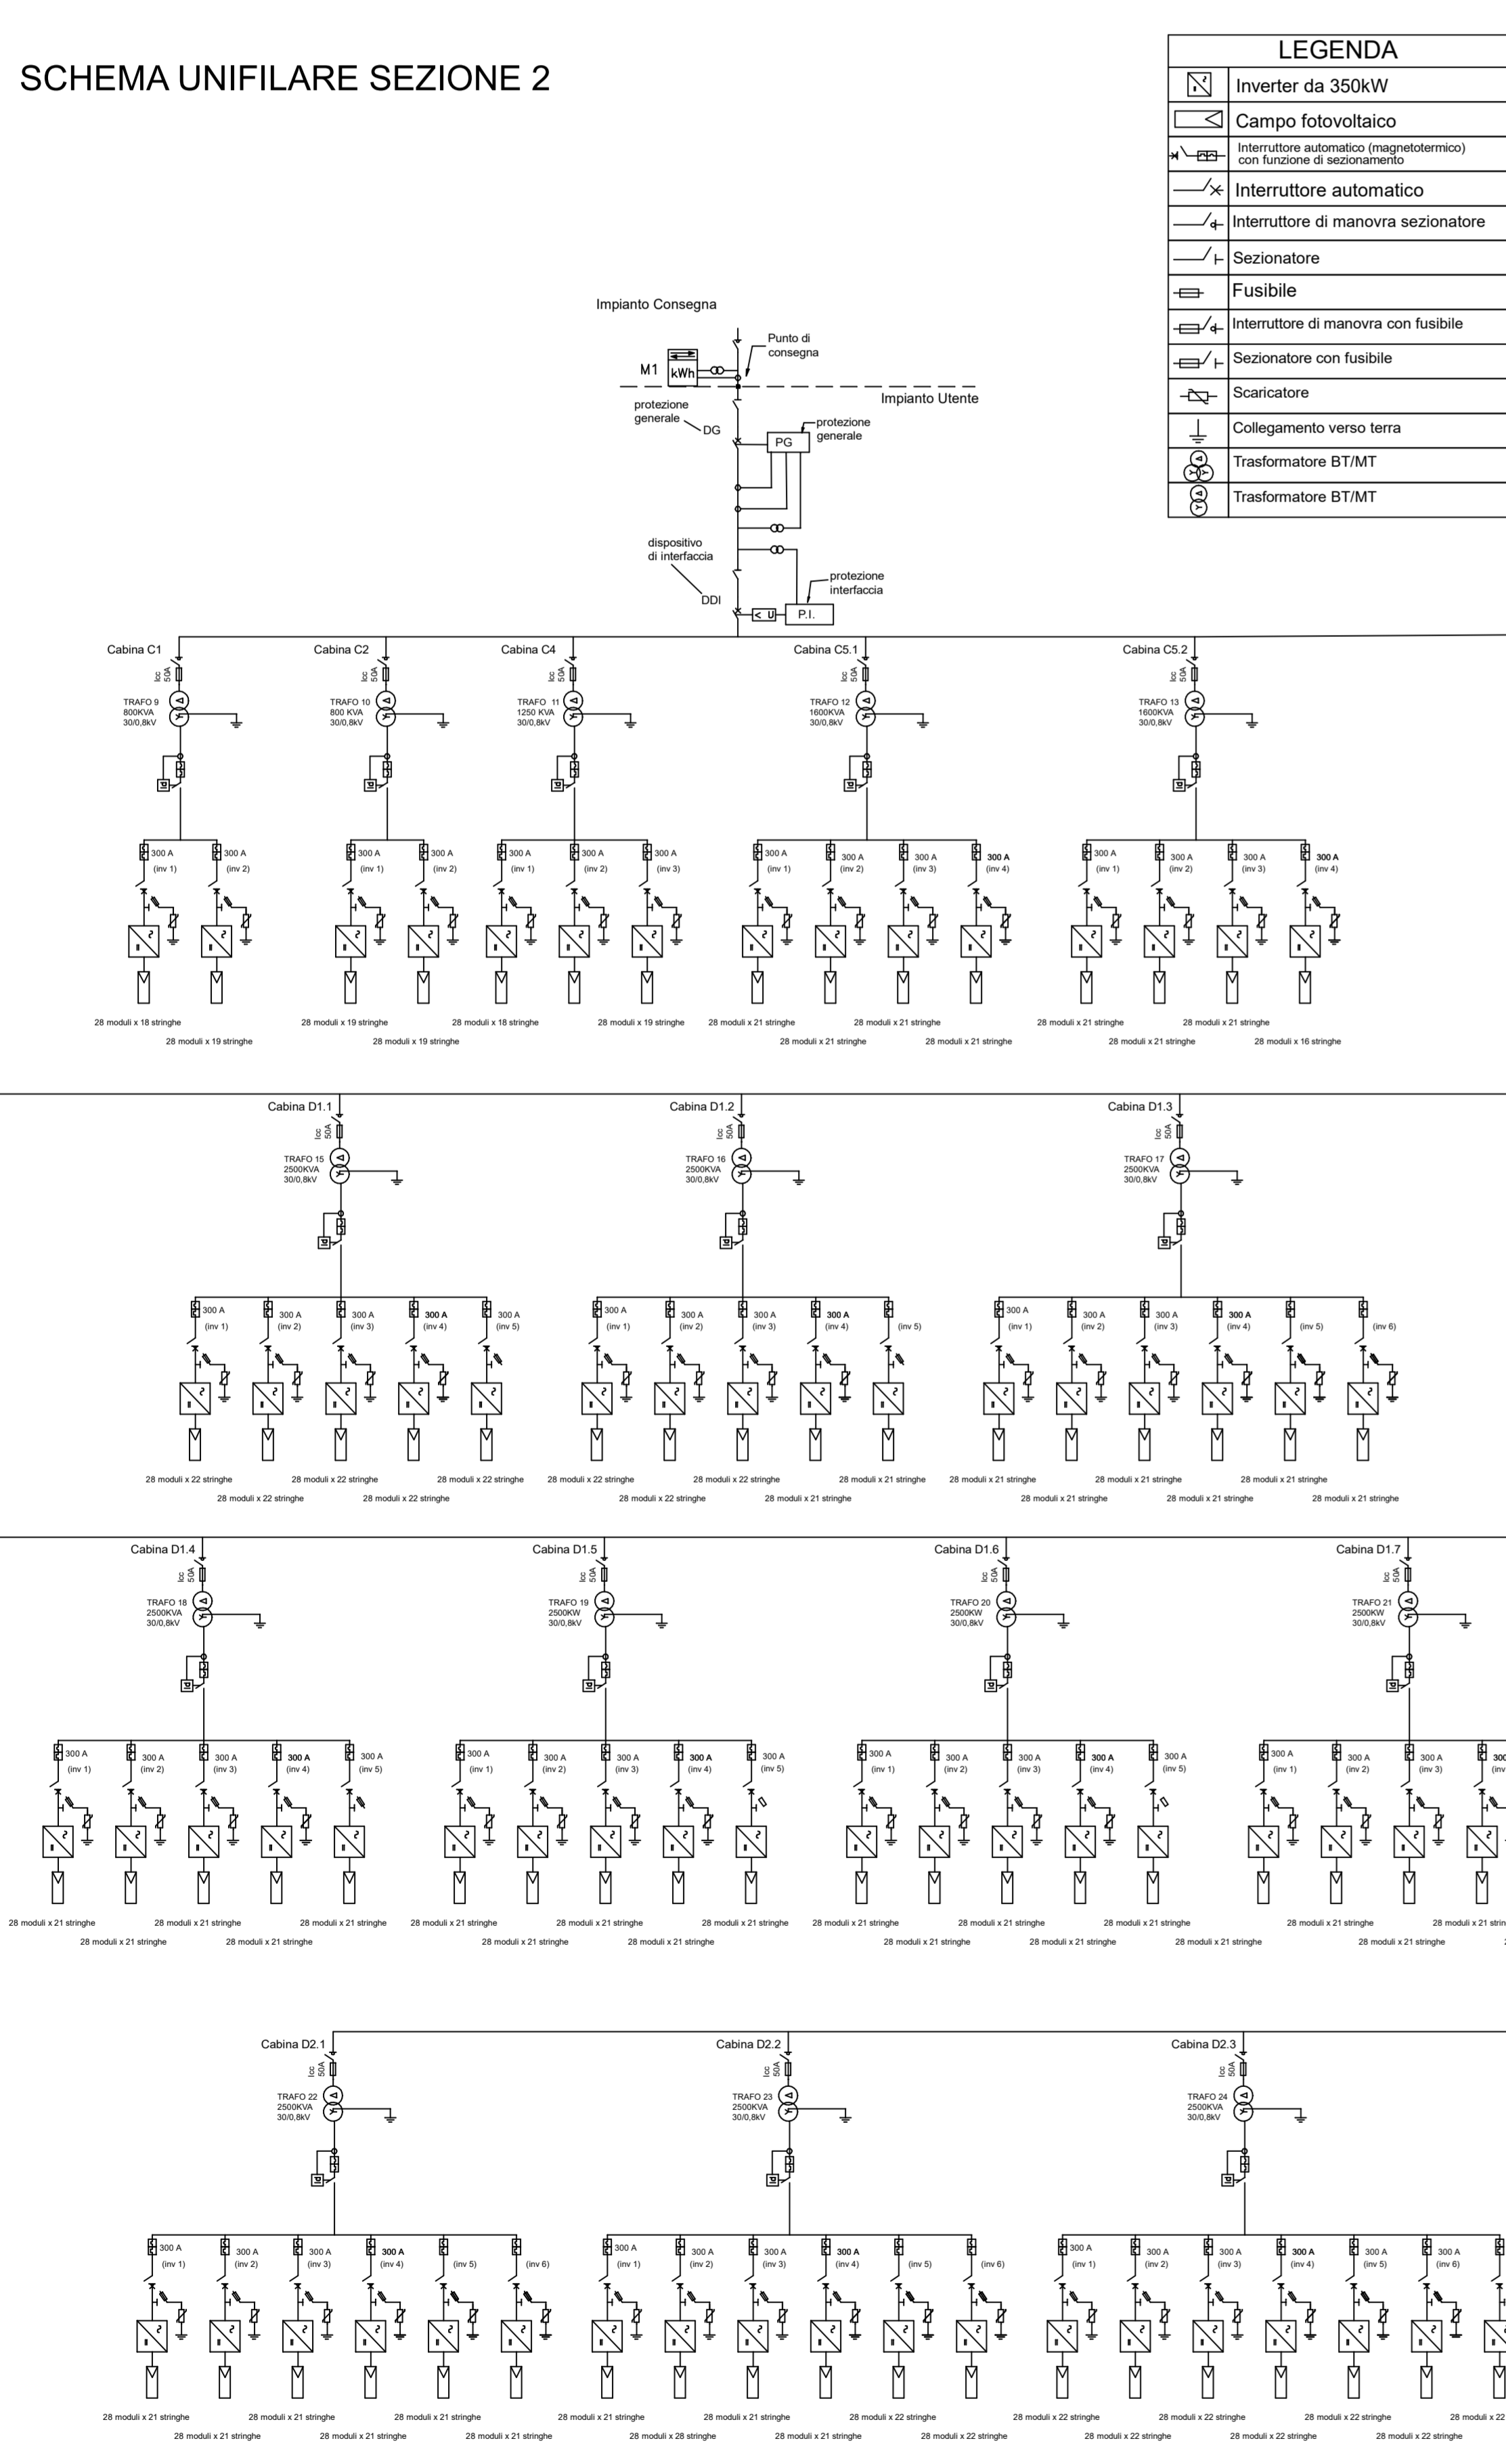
SCHEMA UNIFILARE SEZIONE 2

| LEGENDA |
|---|
| Inverter da 350kW |
| Campo fotovoltaico |
| Interruttore automatico (magnetotermico) con funzione di sezionamento |
| Interruttore automatico |
| Interruttore di manovra sezionatore |
| Sezionatore |
| Fusibile |
| Interruttore di manovra con fusibile |
| Sezionatore con fusibile |
| Scaricatore |
| Collegamento verso terra |
| Trasformatore BT/MT |
| Trasformatore BT/MT |

Impianto Consegna
M1 kWh
Punto di consegna
Impianto Utente
protezione generale DG
PG
protezione generale
dispositivo di interfaccia
DDI
U
P.I.
protezione interfaccia

Cabina C1
Icc 50A
TRAFO 9 800KVA 30/0,8kV
300 A (inv 1) 300 A (inv 2)
28 moduli x 18 stringhe
28 moduli x 19 stringhe

Cabina C2
Icc 50A
TRAFO 10 800 KVA 30/0,8kV
300 A (inv 1) 300 A (inv 2)
28 moduli x 19 stringhe
28 moduli x 19 stringhe

Cabina C4
Icc 50A
TRAFO 11 1250 KVA 30/0,8kV
300 A (inv 1) 300 A (inv 2) 300 A (inv 3)
28 moduli x 18 stringhe
28 moduli x 19 stringhe

Cabina C5.1
Icc 50A
TRAFO 12 1600KVA 30/0,8kV
300 A (inv 1) 300 A (inv 2) 300 A (inv 3) 300 A (inv 4)
28 moduli x 21 stringhe
28 moduli x 21 stringhe
28 moduli x 21 stringhe
28 moduli x 21 stringhe

Cabina C5.2
Icc 50A
TRAFO 13 1600KVA 30/0,8kV
300 A (inv 1) 300 A (inv 2) 300 A (inv 3) 300 A (inv 4)
28 moduli x 21 stringhe
28 moduli x 21 stringhe
28 moduli x 21 stringhe
28 moduli x 16 stringhe

Cabina D1.1
Icc 50A
TRAFO 15 2500KVA 30/0,8kV
300 A (inv 1) 300 A (inv 2) 300 A (inv 3) 300 A (inv 4) 300 A (inv 5)
28 moduli x 22 stringhe
28 moduli x 22 stringhe
28 moduli x 22 stringhe
28 moduli x 22 stringhe
28 moduli x 22 stringhe

Cabina D1.2
Icc 50A
TRAFO 16 2500KVA 30/0,8kV
300 A (inv 1) 300 A (inv 2) 300 A (inv 3) 300 A (inv 4) (inv 5)
28 moduli x 22 stringhe
28 moduli x 22 stringhe
28 moduli x 22 stringhe
28 moduli x 22 stringhe
28 moduli x 21 stringhe

Cabina D1.3
Icc 50A
TRAFO 17 2500KVA 30/0,8kV
300 A (inv 1) 300 A (inv 2) 300 A (inv 3) 300 A (inv 4) (inv 5) (inv 6)
28 moduli x 21 stringhe
28 moduli x 21 stringhe
28 moduli x 21 stringhe
28 moduli x 21 stringhe
28 moduli x 21 stringhe
28 moduli x 21 stringhe

Cabina D1.4
Icc 50A
TRAFO 18 2500KVA 30/0,8kV
300 A (inv 1) 300 A (inv 2) 300 A (inv 3) 300 A (inv 4) 300 A (inv 5)
28 moduli x 21 stringhe
28 moduli x 21 stringhe
28 moduli x 21 stringhe
28 moduli x 21 stringhe
28 moduli x 21 stringhe

Cabina D1.5
Icc 50A
TRAFO 19 2500KW 30/0,8kV
300 A (inv 1) 300 A (inv 2) 300 A (inv 3) 300 A (inv 4) 300 A (inv 5)
28 moduli x 21 stringhe
28 moduli x 21 stringhe
28 moduli x 21 stringhe
28 moduli x 21 stringhe
28 moduli x 21 stringhe

Cabina D1.6
Icc 50A
TRAFO 20 2500KW 30/0,8kV
300 A (inv 1) 300 A (inv 2) 300 A (inv 3) 300 A (inv 4) 300 A (inv 5)
28 moduli x 21 stringhe
28 moduli x 21 stringhe
28 moduli x 21 stringhe
28 moduli x 21 stringhe
28 moduli x 21 stringhe

Cabina D1.7
Icc 50A
TRAFO 21 2500KW 30/0,8kV
300 A (inv 1) 300 A (inv 2) 300 A (inv 3) 300 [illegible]
28 moduli x 21 stringhe
28 moduli x 21 stringhe
28 moduli x 21 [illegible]

Cabina D2.1
Icc 50A
TRAFO 22 2500KVA 30/0,8kV
300 A (inv 1) 300 A (inv 2) 300 A (inv 3) 300 A (inv 4) (inv 5) (inv 6)
28 moduli x 21 stringhe
28 moduli x 21 stringhe
28 moduli x 21 stringhe
28 moduli x 21 stringhe
28 moduli x 21 stringhe
28 moduli x 21 stringhe

Cabina D2.2
Icc 50A
TRAFO 23 2500KVA 30/0,8kV
300 A (inv 1) 300 A (inv 2) 300 A (inv 3) 300 A (inv 4) (inv 5) (inv 6)
28 moduli x 21 stringhe
28 moduli x 28 stringhe
28 moduli x 21 stringhe
28 moduli x 21 stringhe
28 moduli x 22 stringhe
28 moduli x 22 stringhe

Cabina D2.3
Icc 50A
TRAFO 24 2500KVA 30/0,8kV
300 A (inv 1) 300 A (inv 2) 300 A (inv 3) 300 A (inv 4) 300 A (inv 5) 300 A (inv 6)
28 moduli x 22 stringhe
28 moduli x 22 stringhe
28 moduli x 22 stringhe
28 moduli x 22 stringhe
28 moduli x 22 stringhe
28 moduli x 22 stringhe